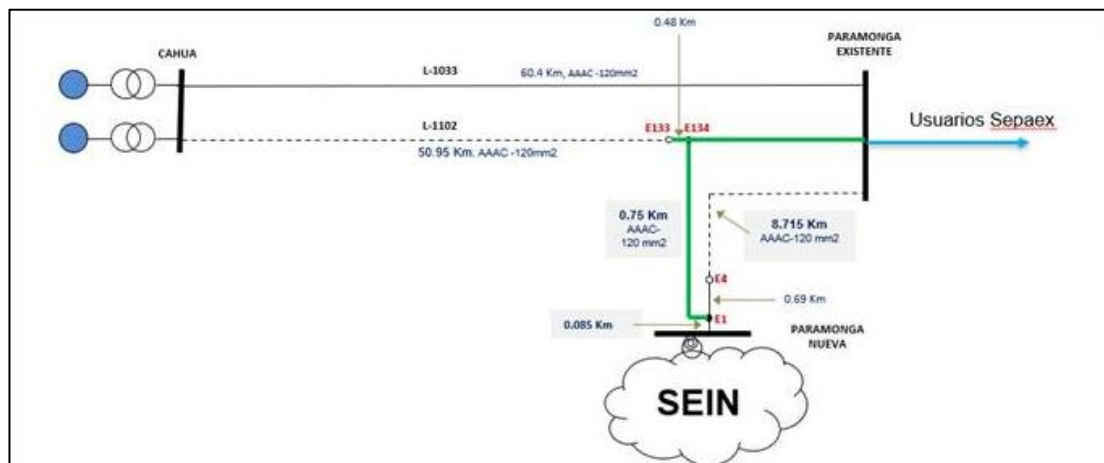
CAHUA

0.48 Km

PARAMONGA EXISTENTE

L-1033

60.4 Km, AAAC -120mm2

L-1102

E133 E134

Usuarios Sepaex

50.95 Km. AAAC -120mm2

0.75 Km AAAC-120 mm2

8.715 Km AAAC-120 mm2

E4

0.69 Km

0.085 Km

E1

PARAMONGA NUEVA

SEIN